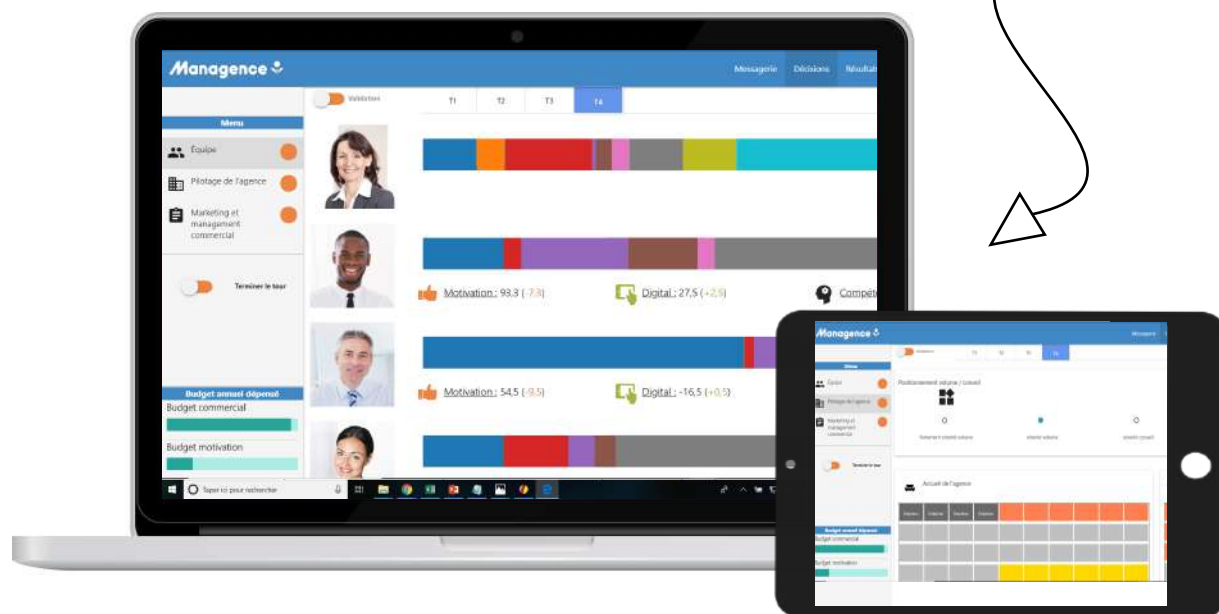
Managence

Messagerie Décisions Résulta

Validation

T1 T2 T3 T4

Menu

Équipe

Pilotage de l'agence

Marketing et management commercial

Terminer le tour

Motivation : 93,3 (-7,3)

Digital : 27,5 (+2,5)

Compéte

Motivation : 54,5 (-9,5)

Digital : -16,5 (+0,5)

Budget annuel dépensé

Budget commercial

Budget motivation

Taper ici pour rechercher

Managence

Messager

Menu

Équipe

Pilotage de l'agence

Marketing et management commercial

Terminer le tour

Budget annuel dépensé

Budget commercial

Budget motivation

Positionnement volume / conseil

Accueil de l'agence

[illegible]